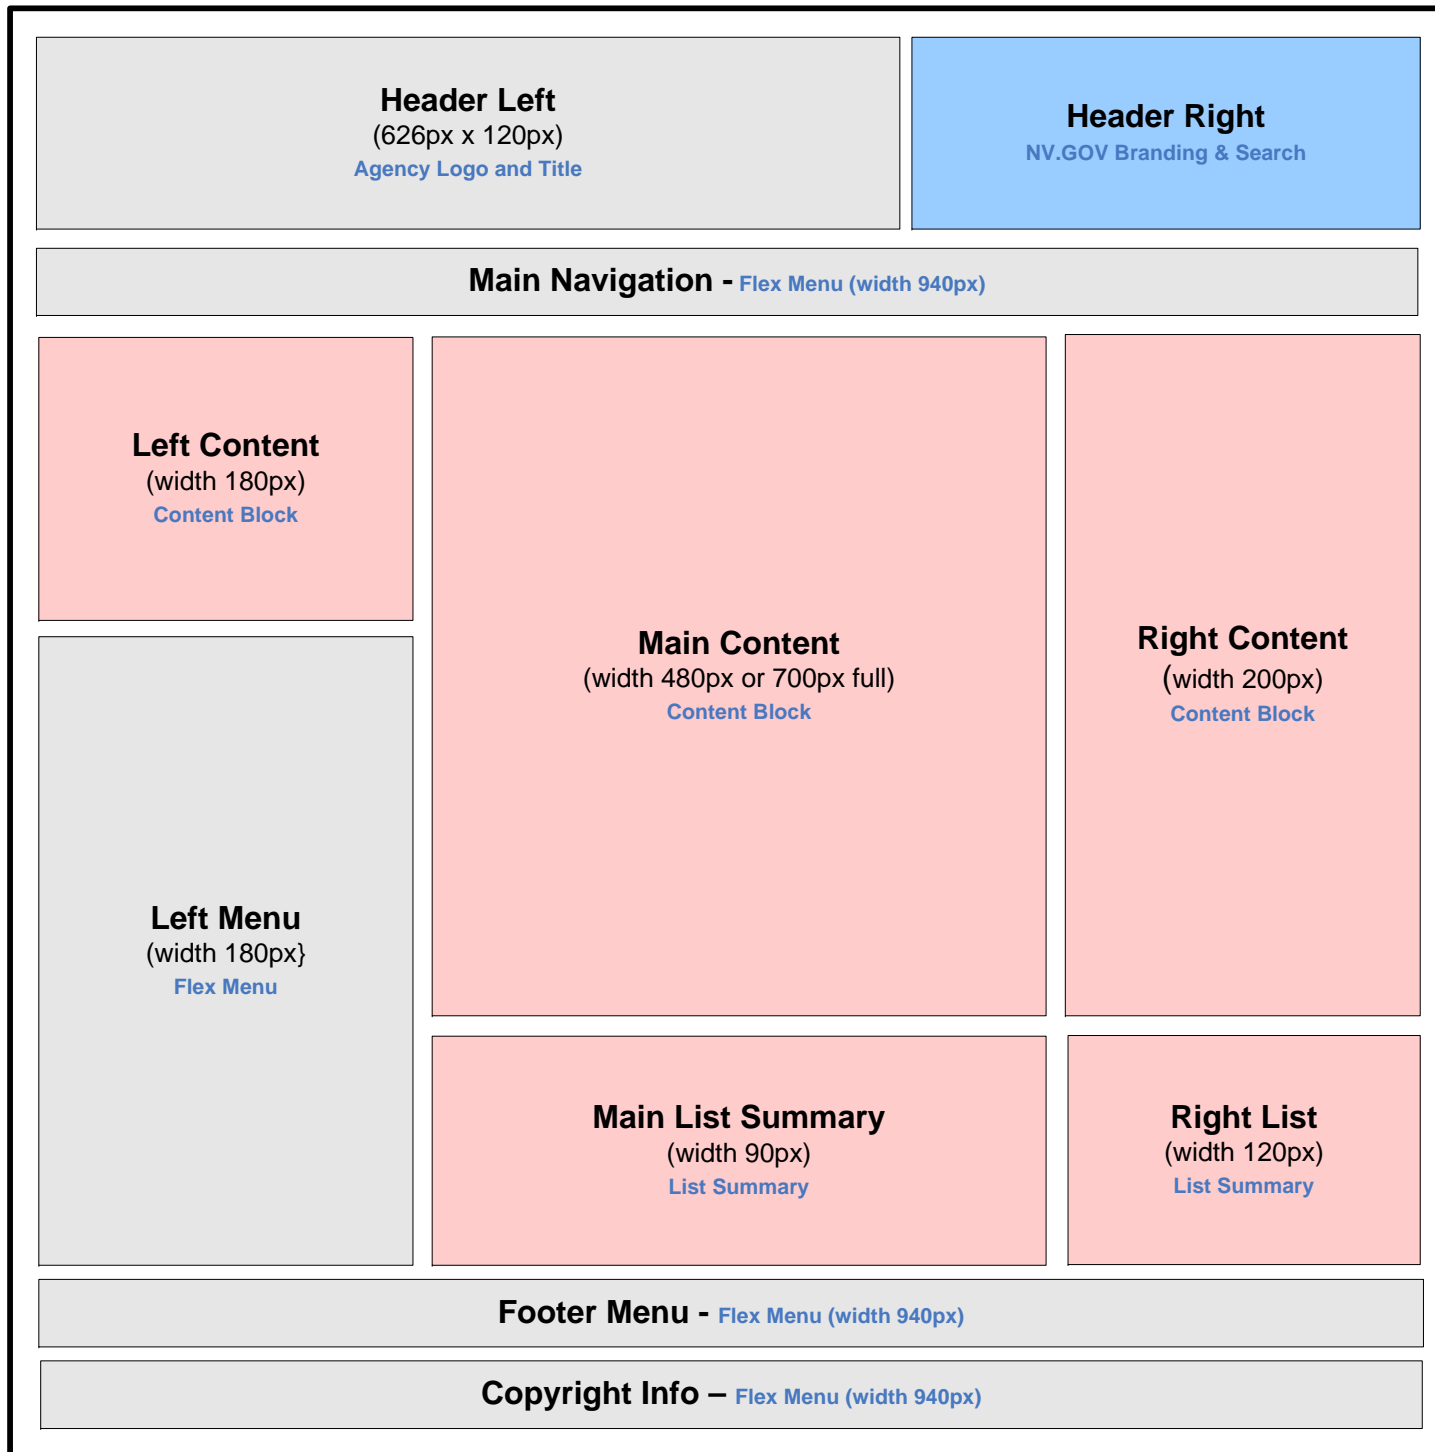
Header Left
(626px x 120px)
Agency Logo and Title

Header Right
NV.GOV Branding & Search

Main Navigation - Flex Menu (width 940px)

Left Content
(width 180px)
Content Block

Main Content
(width 480px or 700px full)
Content Block

Right Content
(width 200px)
Content Block

Left Menu
(width 180px}
Flex Menu

Main List Summary
(width 90px)
List Summary

Right List
(width 120px)
List Summary

Footer Menu - Flex Menu (width 940px)

Copyright Info – Flex Menu (width 940px)